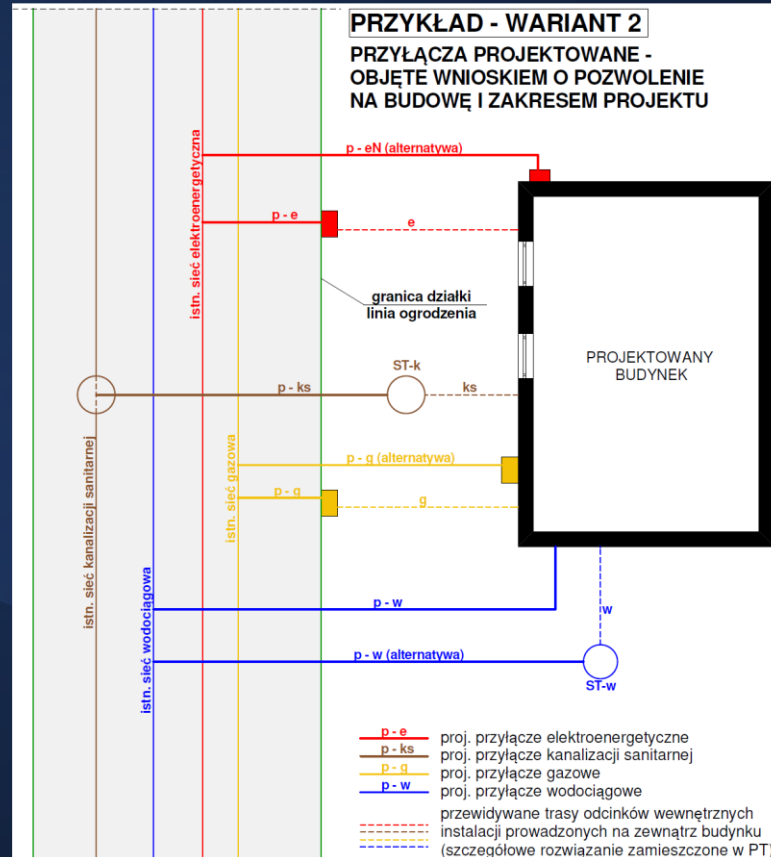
PRZYKŁAD - WARIANT 2

PRZYŁĄCZA PROJEKTOWANE - OBJĘTE WNIOSKIEM O POZWOLENIE NA BUDOWĘ I ZAKRESEM PROJEKTU

istn. sieć elektroenergetyczna

p - eN (alternatywa)

p - e

e

granica działki
linia ogrodzenia

PROJEKTOWANY BUDYNEK

ST-k

p - ks

ks

istn. sieć kanalizacji sanitarnej

istn. sieć gazowa

p - g (alternatywa)

p - g

g

istn. sieć wodociągowa

p - w

w

p - w (alternatywa)

ST-w

p - e proj. przyłącze elektroenergetyczne
p - ks proj. przyłącze kanalizacji sanitarnej
p - g proj. przyłącze gazowe
p - w proj. przyłącze wodociągowe

przewidywane trasy odcinków wewnętrznych instalacji prowadzonych na zewnątrz budynku (szczegółowe rozwiązanie zamieszczone w PT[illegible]